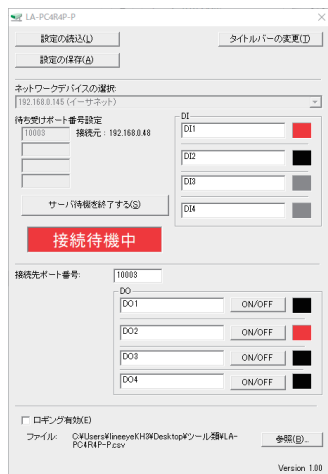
LA-PC4R4P-P

設定の読込(L)

タイトルバーの変更(T)

設定の保存(A)

ネットワークデバイスの選択:

192.168.0.145 (イーサネット)

待ち受けポート番号設定

10003

接続元：192.168.0.48

サーバ待機を終了する(S)

DI

DI1

DI2

DI3

DI4

接続待機中

接続先ポート番号:

10003

DO

DO1

ON/OFF

DO2

ON/OFF

DO3

ON/OFF

DO4

ON/OFF

ロギング有効(E)

ファイル:

C:¥Users¥lineeyeKH3¥Desktop¥ツール類¥LA-PC4R4P-P.csv

参照(B)...

Version 1.00